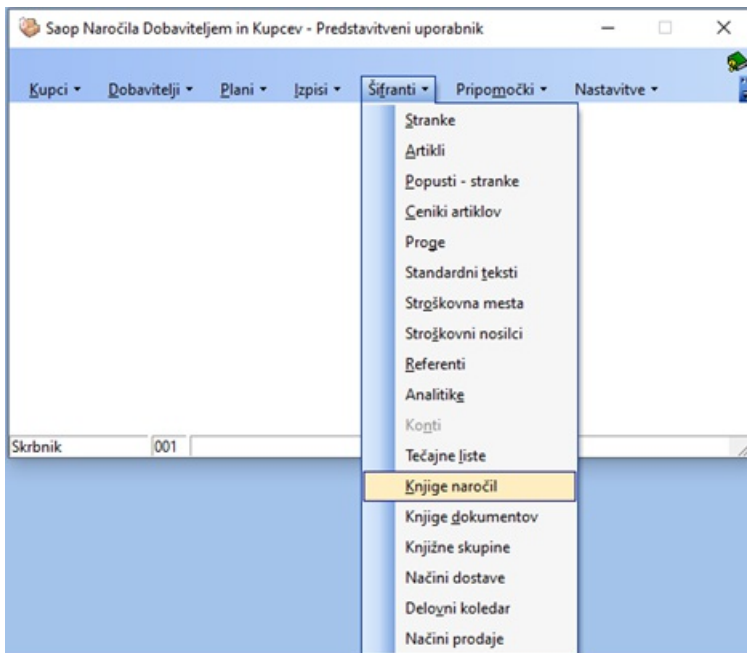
Saop Naročila Dobaviteljem in Kupcev - Predstavitveni uporabnik

Kupci ▾ Dobavitelji ▾ Plani ▾ Izpisi ▾ Šifranti ▾ Pripomočki ▾ Nastavitve ▾

Stranke
Artikli
Popusti - stranke
Ceniki artiklov
Proge
Standardni teksti
Stroškovna mesta
Stroškovni nosilci
Referenti
Analitike
Konti
Tečajne liste
Knjige naročil
Knjige dokumentov
Knjižne skupine
Načini dostave
Delovni koledar
Načini prodaje

Skrbnik 001